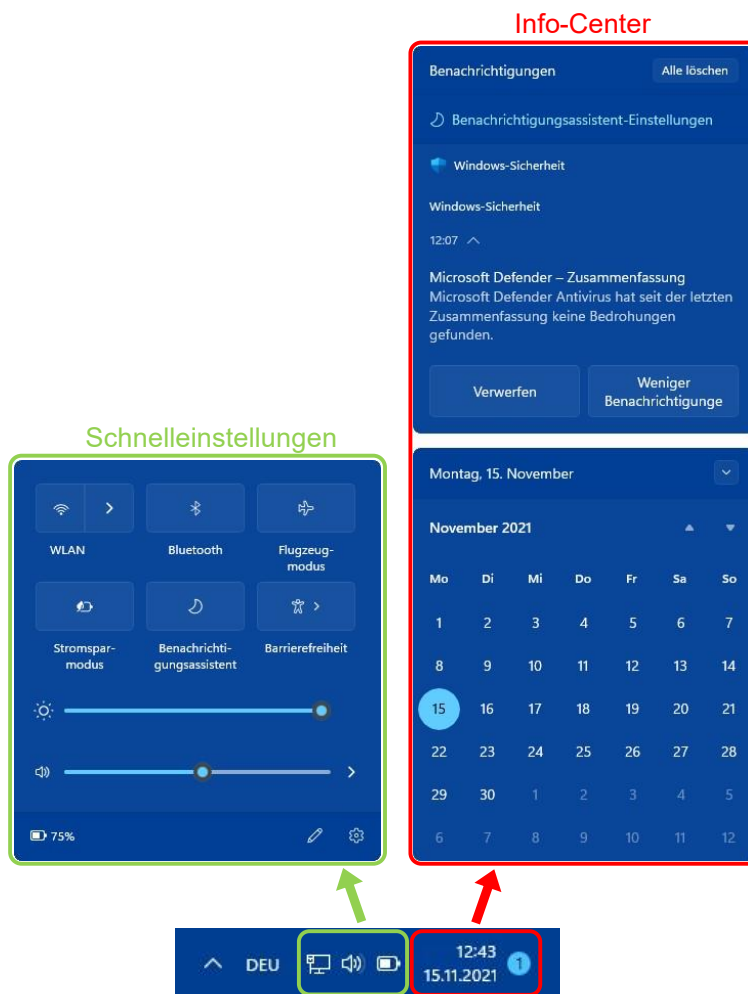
Info-Center

Benachrichtigungen

Alle löschen

Benachrichtigungsassistent-Einstellungen

Windows-Sicherheit

Windows-Sicherheit

12:07

Microsoft Defender – Zusammenfassung
Microsoft Defender Antivirus hat seit der letzten Zusammenfassung keine Bedrohungen gefunden.

Verwerfen

Weniger Benachrichtigunge

Montag, 15. November

November 2021

| Mo | Di | Mi | Do | Fr | Sa | So |
|---|---|---|---|---|---|---|
| 1 | 2 | 3 | 4 | 5 | 6 | 7 |
| 8 | 9 | 10 | 11 | 12 | 13 | 14 |
| 15 | 16 | 17 | 18 | 19 | 20 | 21 |
| 22 | 23 | 24 | 25 | 26 | 27 | 28 |
| 29 | 30 | 1 | 2 | 3 | 4 | 5 |
| 6 | 7 | 8 | 9 | 10 | 11 | 12 |

Schnelleinstellungen

WLAN

Bluetooth

Flugzeugmodus

Stromsparmodus

Benachrichtigungsassistent

Barrierefreiheit

75%

DEU

12:43
15.11.2021

1